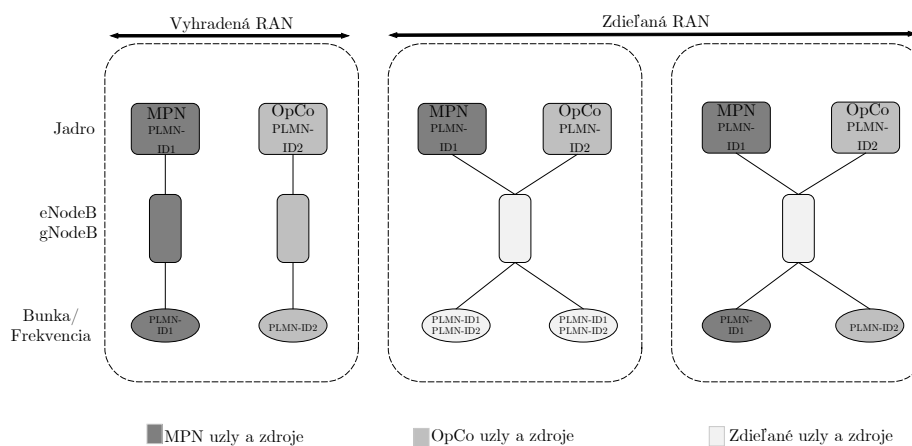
Vyhradená RAN

Zdieľaná RAN

Jadro

eNodeB
gNodeB

Bunka/
Frekvencia

MPN
PLMN-ID1

OpCo
PLMN-ID2

PLMN-ID1

PLMN-ID2

MPN
PLMN-ID1

OpCo
PLMN-ID2

PLMN-ID1
PLMN-ID2

PLMN-ID1
PLMN-ID2

MPN
PLMN-ID1

OpCo
PLMN-ID2

PLMN-ID1

PLMN-ID2

MPN uzly a zdroje

OpCo uzly a zdroje

Zdieľané uzly a zdroje